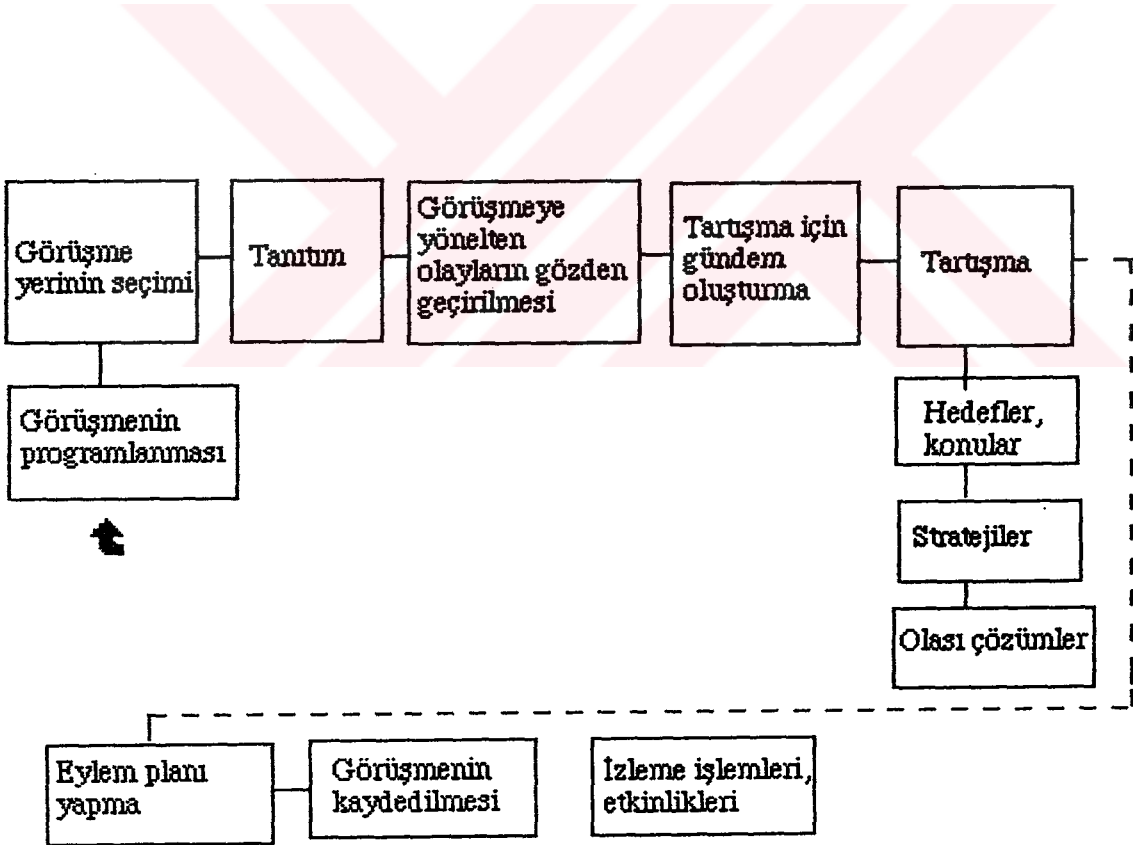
Görüşme yerinin seçimi

Tanıtım

Görüşmeye yönelten olayların gözden geçirilmesi

Tartışma için gündem oluşturma

Tartışma

Görüşmenin programlanması

Hedefler, konular

Stratejiler

Olası çözümler

Eylem planı yapma

Görüşmenin kaydedilmesi

İzleme işlemleri, etkinlikleri